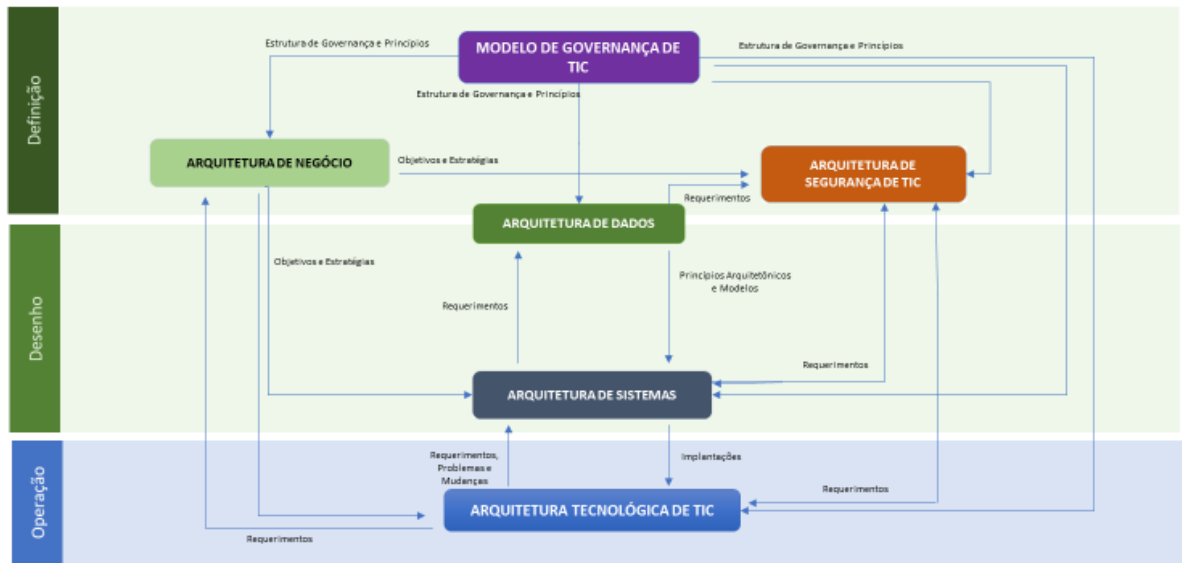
Definição

Desenho

Operação

Estrutura de Governança e Princípios

MODELO DE GOVERNANÇA DE TIC

Estrutura de Governança e Princípios

Estrutura de Governança e Princípios

ARQUITETURA DE NEGÓCIO

Objetivos e Estratégias

ARQUITETURA DE SEGURANÇA DE TIC

Requerimentos

ARQUITETURA DE DADOS

Objetivos e Estratégias

Princípios Arquitetônicos e Modelos

Requerimentos

Requerimentos

ARQUITETURA DE SISTEMAS

Requerimentos, Problemas e Mudanças

Implantações

Requerimentos

ARQUITETURA TECNOLÓGICA DE TIC

Requerimentos